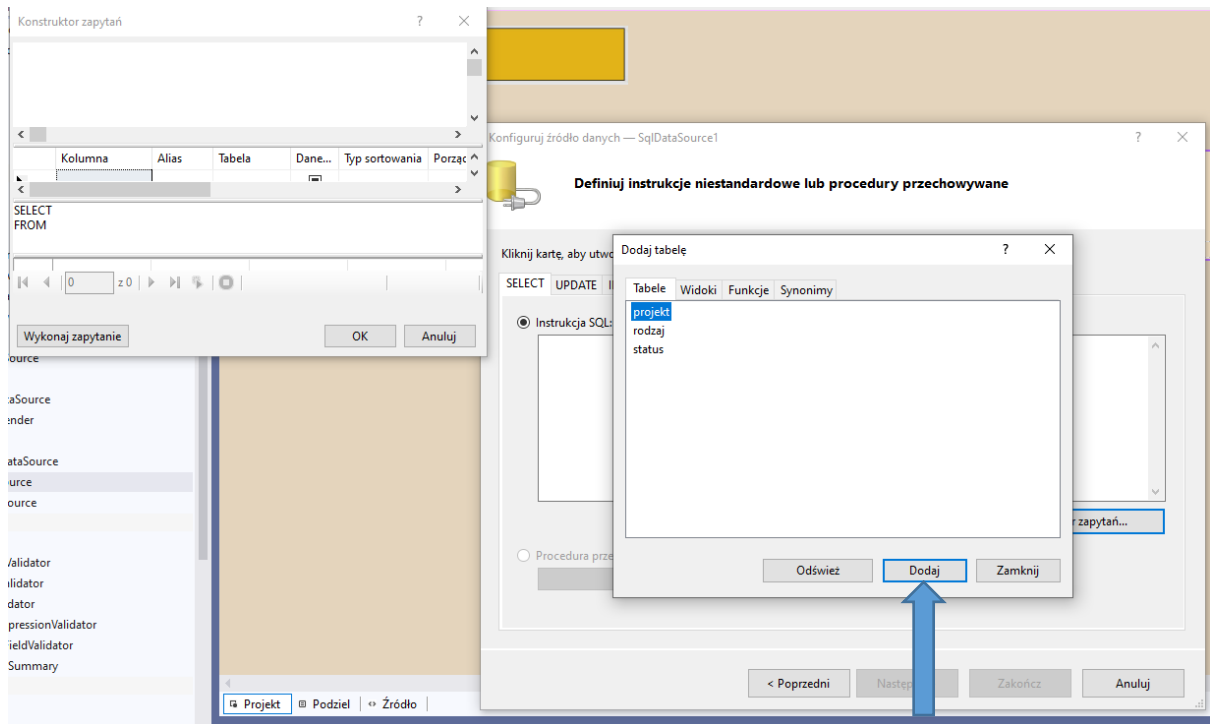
Konstruktor zapytań ? ×

| | Kolumna | Alias | Tabela | Dane... | Typ sortowania | Porząc |
|---|---|---|---|---|---|---|

SELECT
FROM

0 z 0

Wykonaj zapytanie

OK Anuluj

ource
taSource
ender
ataSource
ource
ource
Validator
lidator
idator
pressionValidator
ieldValidator
Summary

Projekt Podziel Źródło

Konfiguruj źródło danych — SqlDataSource1 ? ×

Definiuj instrukcje niestandardowe lub procedury przechowywane

Kliknij kartę, aby utw

SELECT UPDATE I

Instrukcja SQL:

Procedura prze

r zapytań...

< Poprzedni Nastę Zakończ Anuluj

Dodaj tabelę ? ×

Tabele Widoki Funkcje Synonimy

projekt
rodzaj
status

Odśwież Dodaj Zamknij